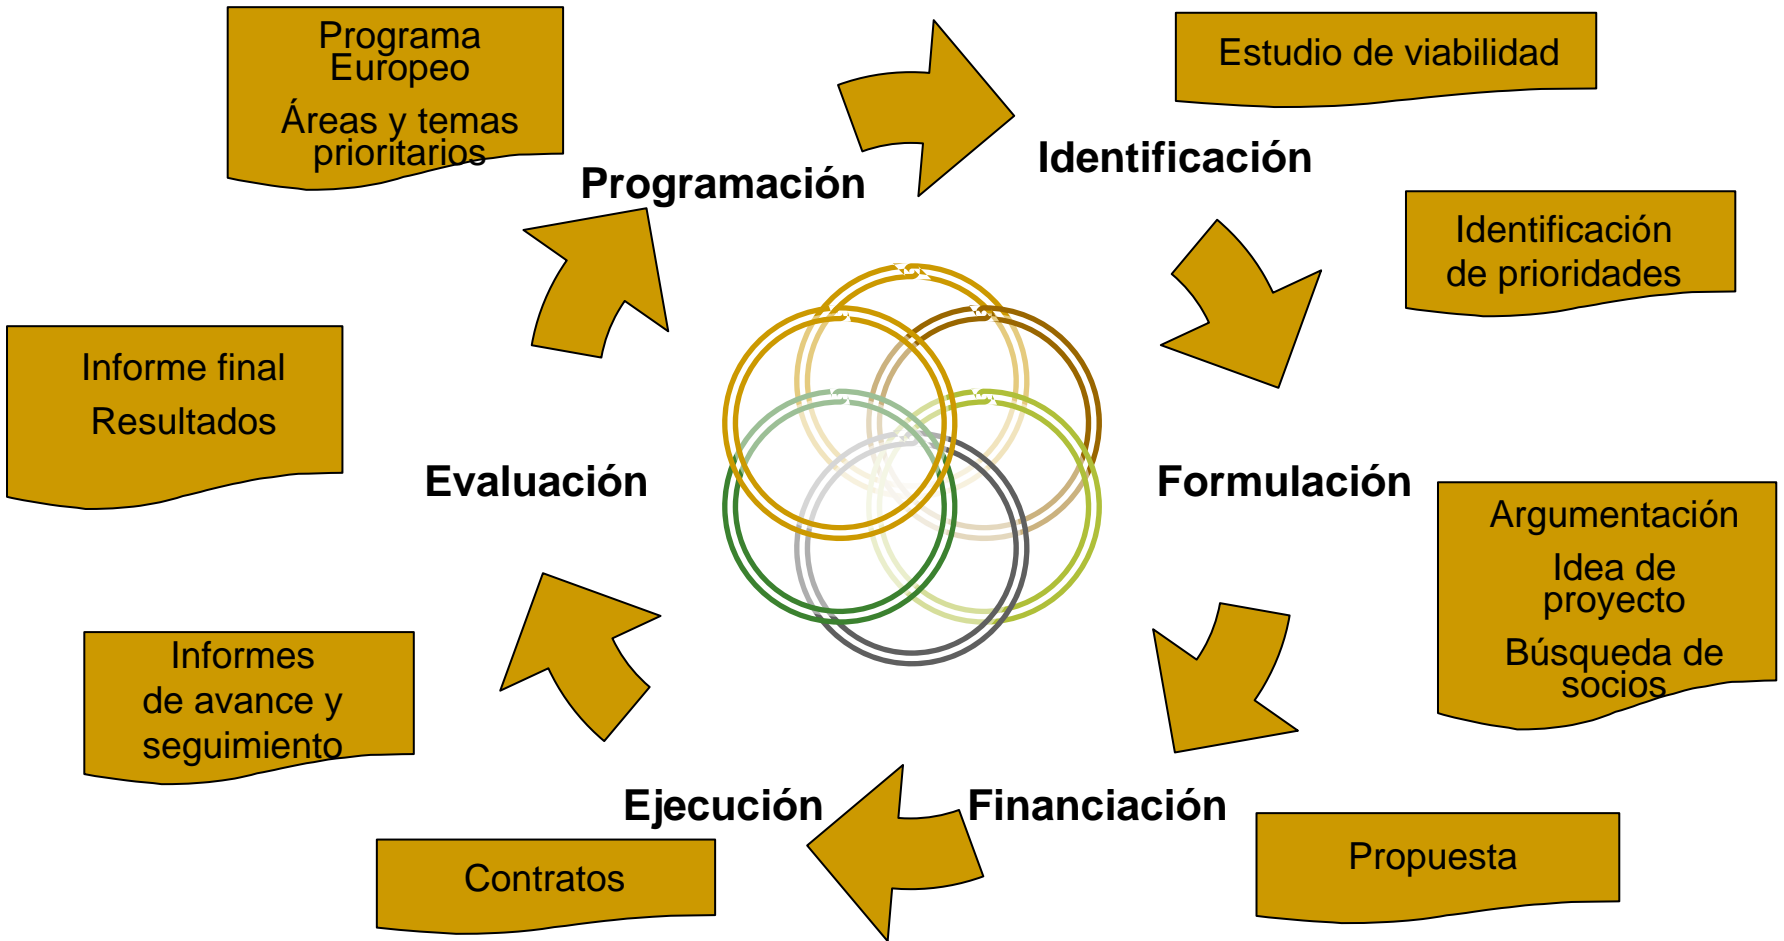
Programa Europeo

Áreas y temas prioritarios

Programación

Identificación

Estudio de viabilidad

Identificación de prioridades

Informe final

Resultados

Evaluación

Formulación

Argumentación

Idea de proyecto

Búsqueda de socios

Informes de avance y seguimiento

Ejecución

Financiación

Contratos

Propuesta